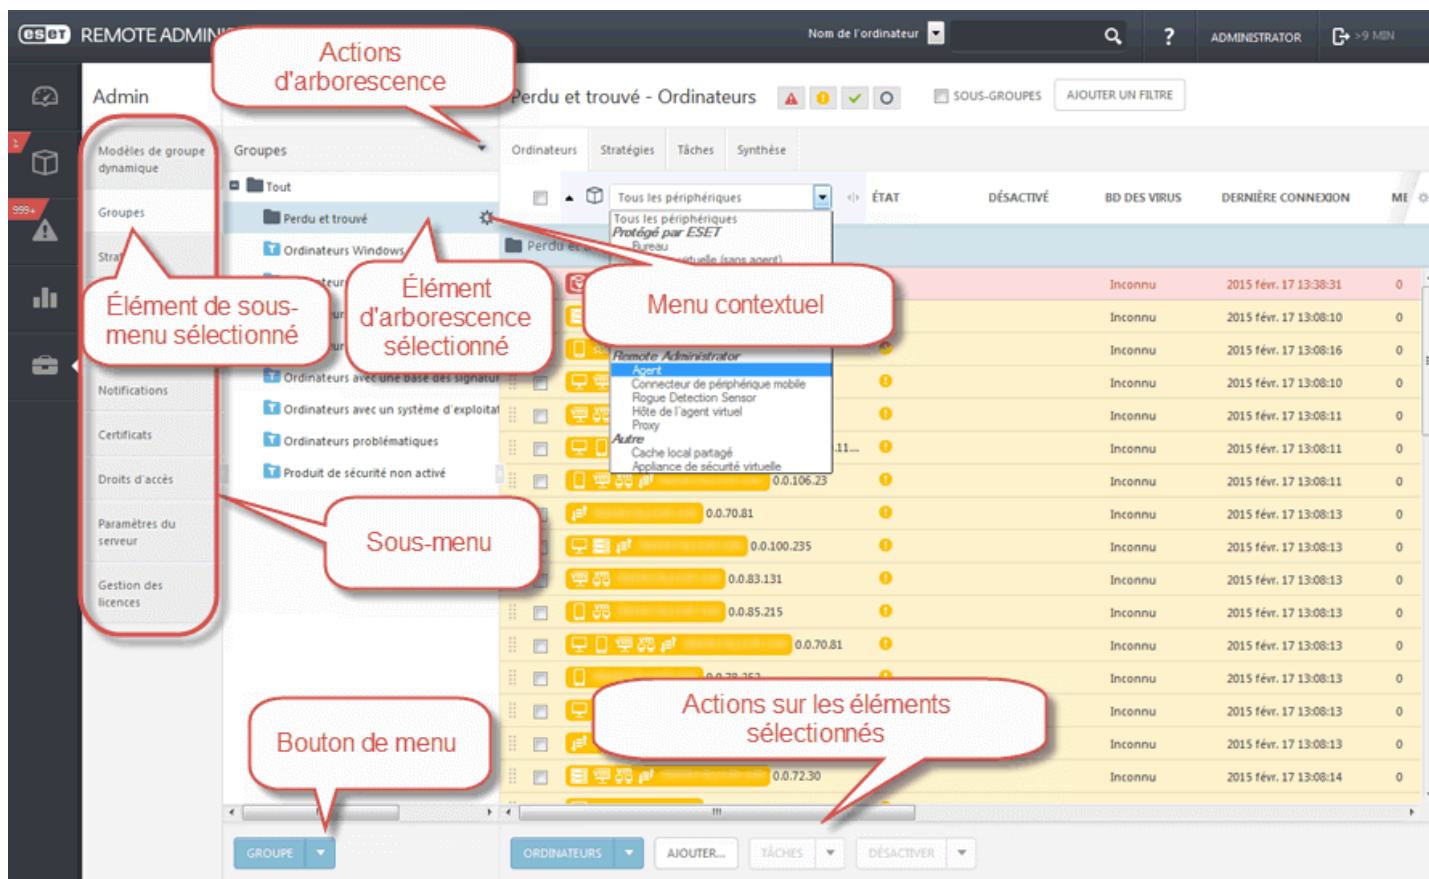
eset REMOTE ADMIN

Nom de l'ordinateur

?

ADMINISTRATOR

>9 MIN

Actions d'arborescence

Admin

Perdu et trouvé - Ordinateurs

SOUS-GROUPES

AJOUTER UN FILTRE

Modèles de groupe dynamique

Groupes

Stra

Notifications

Certificats

Droits d'accès

Paramètres du serveur

Gestion des licences

Groupes

Tout

Perdu et trouvé

Ordinateurs Windows

Ordinateurs avec une base des signatur

Ordinateurs avec un système d'exploitat

Ordinateurs problématiques

Produit de sécurité non activé

Élément de sous-menu sélectionné

Élément d'arborescence sélectionné

Menu contextuel

Sous-menu

Bouton de menu

Actions sur les éléments sélectionnés

Ordinateurs

Stratégies

Tâches

Synthèse

Tous les périphériques

ÉTAT

DÉSACTIVÉ

BD DES VIRUS

DERNIÈRE CONNEXION

ME

Tous les périphériques

Protégé par ESET

Bureau

Remote Administrator

Agent

Connecteur de périphérique mobile

Rogue Detection Sensor

Hôte de l'agent virtuel

Proxy

Autre

Cache local partagé

Appliance de sécurité virtuelle

| Adresse | BD DES VIRUS | DERNIÈRE CONNEXION | |
|---|---|---|---|
| | Inconnu | 2015 févr. 17 13:38:31 | 0 |
| | Inconnu | 2015 févr. 17 13:08:10 | 0 |
| | Inconnu | 2015 févr. 17 13:08:16 | 0 |
| | Inconnu | 2015 févr. 17 13:08:10 | 0 |
| | Inconnu | 2015 févr. 17 13:08:11 | 0 |
| 11... | Inconnu | 2015 févr. 17 13:08:11 | 0 |
| 0.0.106.23 | Inconnu | 2015 févr. 17 13:08:11 | 0 |
| 0.0.70.81 | Inconnu | 2015 févr. 17 13:08:13 | 0 |
| 0.0.100.235 | Inconnu | 2015 févr. 17 13:08:13 | 0 |
| 0.0.83.131 | Inconnu | 2015 févr. 17 13:08:13 | 0 |
| 0.0.85.215 | Inconnu | 2015 févr. 17 13:08:13 | 0 |
| 0.0.70.81 | Inconnu | 2015 févr. 17 13:08:13 | 0 |
| 0.0.78.252 | Inconnu | 2015 févr. 17 13:08:13 | 0 |
| | Inconnu | 2015 févr. 17 13:08:13 | 0 |
| | Inconnu | 2015 févr. 17 13:08:13 | 0 |
| 0.0.72.30 | Inconnu | 2015 févr. 17 13:08:14 | 0 |

GROUPE

ORDINATEURS

AJOUTER...

TÂCHES

DÉSACTIVER